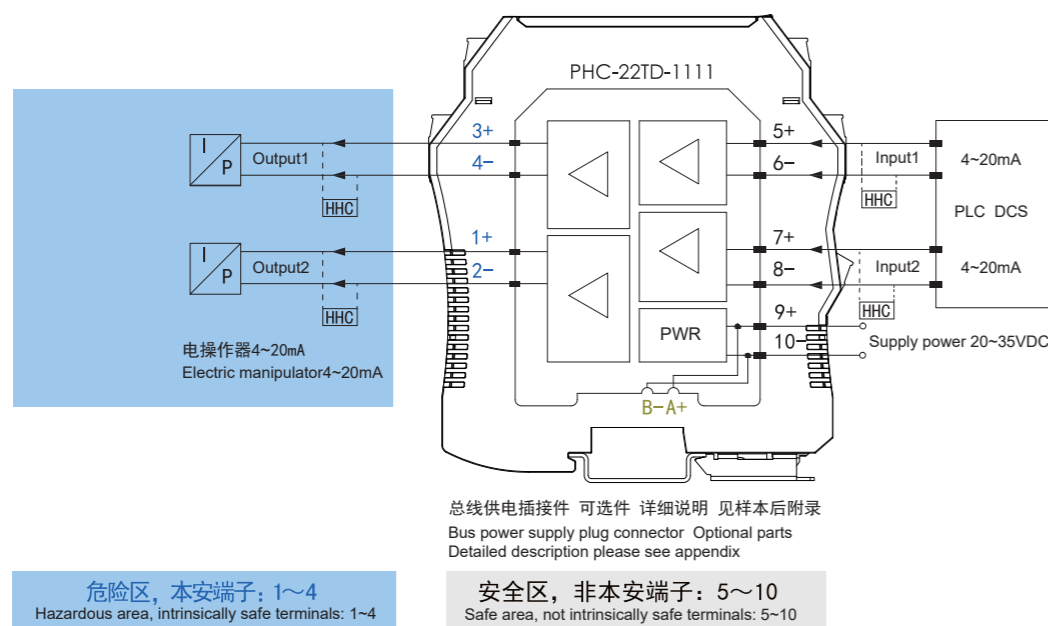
PHC-22TD-1111

I
P
Output1
HHC

I
P
Output2
HHC

3+
4−
1+
2−

5+
6−
7+
8−
9+
10−

PWR

B- A+

Input1
HHC
4~20mA
PLC DCS
Input2
HHC
4~20mA

Supply power 20~35VDC

电操作器4~20mA
Electric manipulator4~20mA

总线供电插接件 可选件 详细说明 见样本后附录
Bus power supply plug connector Optional parts
Detailed description please see appendix

危险区，本安端子：1～4
Hazardous area, intrinsically safe terminals: 1~4

安全区，非本安端子：5～10
Safe area, not intrinsically safe terminals: 5~10